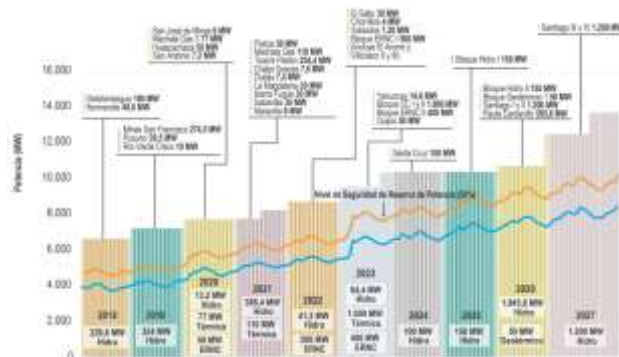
16.000
14.000
12.000
10.000
8.000
6.000
4.000
2.000
0

Potencia (MW)

Chiguayante 180 MW
Normandía 36,6 MW

Minas San Francisco 274,3 MW
Pucará 28,5 MW
Río Verde Chico 10 MW

San José de Minas 6 MW
Machala Gas 77 MW
Quijos 50 MW
San Antonio 7,2 MW

Palmira 30 MW
Machala Gas 110 MW
Toachi Pilatón 254,4 MW
Ciudad Solar 7,6 MW
Duran 7,6 MW
La Magdalena 20 MW
Santa Rosa 20 MW
Sabanilla 30 MW
Mazar 5 MW

El Salto 30 MW
Chontal 4 MW
Sabanilla 1,20 MW
Ciudad Solar 5 MW
Sinchi 100 MW
Gualaceo 5 MW

Tortuga 14,6 MW
Bloque C 1.000 MW
Bloque 600 MW
Cuyes 50 MW

Santa Cruz 100 MW

Bloque Nuevo 150 MW

Bloque Hidro 1.150 MW
Bloque Geotérmico 50 MW
Santiago 1.200 MW
Paute Cardenillo 595,6 MW

Santiago II + III 1.200 MW

Nivel de Seguridad de Reserva de Potencia (RPs)

2019
229,8 MW Hidro

2020
324 MW Hidro

2020
12,2 MW Hidro
77 MW Térmica
50 MW ERNC

2021
305,4 MW Hidro
110 MW Térmica

2022
41,3 MW Hidro
260 MW ERNC

2023
64,4 MW Hidro
1.500 MW Térmica
400 MW ERNC

2024
100 MW Hidro

2025
150 MW Hidro

2026
1.945,6 MW Hidro
50 MW Geotérmico

2027
1.200 MW Hidro